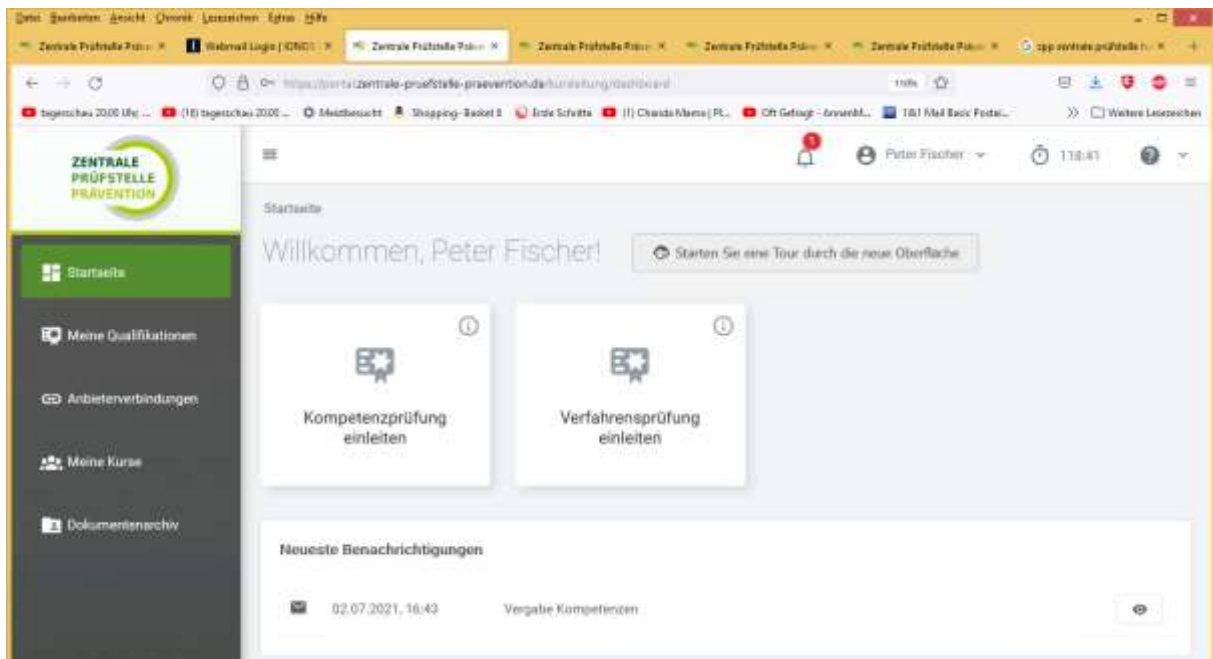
Datei Bearbeiten Ansicht Chronik Lesezeichen Extras Hilfe

Zentrale Prüfstelle Präv × Webmail Login | IONOS × Zentrale Prüfstelle Präv × Zentrale Prüfstelle Präv × Zentrale Prüfstelle Präv × Zentrale Prüfstelle Präv × app zentrale prüfstelle × +

https://portal.zentrale-pruefstelle-praevention.de/kursleitung/dashboard 110%

tagesschau 20:00 Uhr ... (18) tagesschau 20:00 ... Meistbesucht Shopping-Basket Erste Schritte (1) Chanda Mama | Pl... Oft Gefragt - Anmeld... 1&1 Mail Basic Postei... Weitere Lesezeichen

ZENTRALE PRÜFSTELLE PRÄVENTION

Peter Fischer 118:41

Startseite

Willkommen, Peter Fischer!

Starten Sie eine Tour durch die neue Oberfläche

Startseite

Meine Qualifikationen

Anbieterverbindungen

Meine Kurse

Dokumentenarchiv

Kompetenzprüfung einleiten

Verfahrensprüfung einleiten

Neueste Benachrichtigungen

02.07.2021, 16:43 Vergabe Kompetenzen